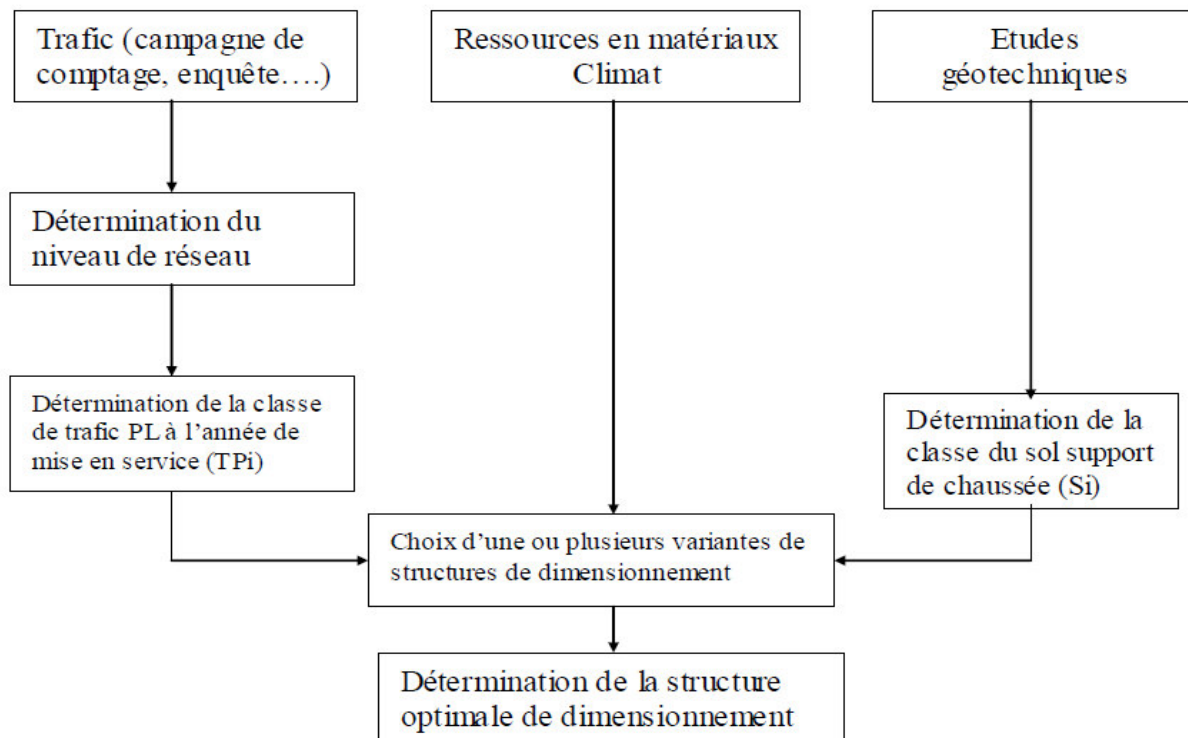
Trafic (campagne de comptage, enquête….)

Ressources en matériaux
Climat

Etudes géotechniques

Détermination du niveau de réseau

Détermination de la classe de trafic PL à l'année de mise en service (TPi)

Détermination de la classe du sol support de chaussée (Si)

Choix d'une ou plusieurs variantes de structures de dimensionnement

Détermination de la structure optimale de dimensionnement